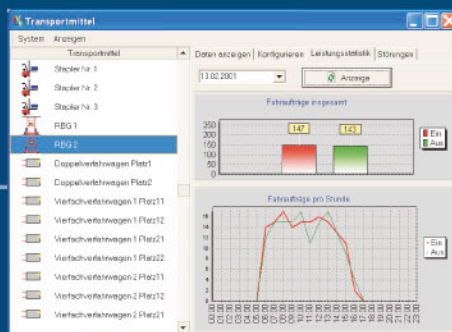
Transportmittel

System Anzeigen

Transportmittel

Stapler Nr. 1

Stapler Nr. 2

Stapler Nr. 3

RBG 1

RBG 2

Doppelverfahrwagen Platz1

Doppelverfahrwagen Platz2

Vierfachverfahrwagen 1 Platz11

Vierfachverfahrwagen 1 Platz12

Vierfachverfahrwagen 1 Platz21

Vierfachverfahrwagen 1 Platz22

Vierfachverfahrwagen 2 Platz11

Vierfachverfahrwagen 2 Platz12

Vierfachverfahrwagen 2 Platz21

Daten anzeigen | Konfigurieren | Leistungsstatistik | Störungen

13.02.2001

Anzeige

Fahraufträge insgesamt

250
200
150
100
50
0

147

143

Ein
Aus

Fahraufträge pro Stunde

16
14
12
10
8
6
4
2
0

01:00 02:00 03:00 04:00 05:00 06:00 07:00 08:00 09:00 10:00 11:00 12:00 13:00 14:00 15:00 16:00 17:00 18:00 19:00 20:00 21:00 22:00 23:00

Ein
Aus